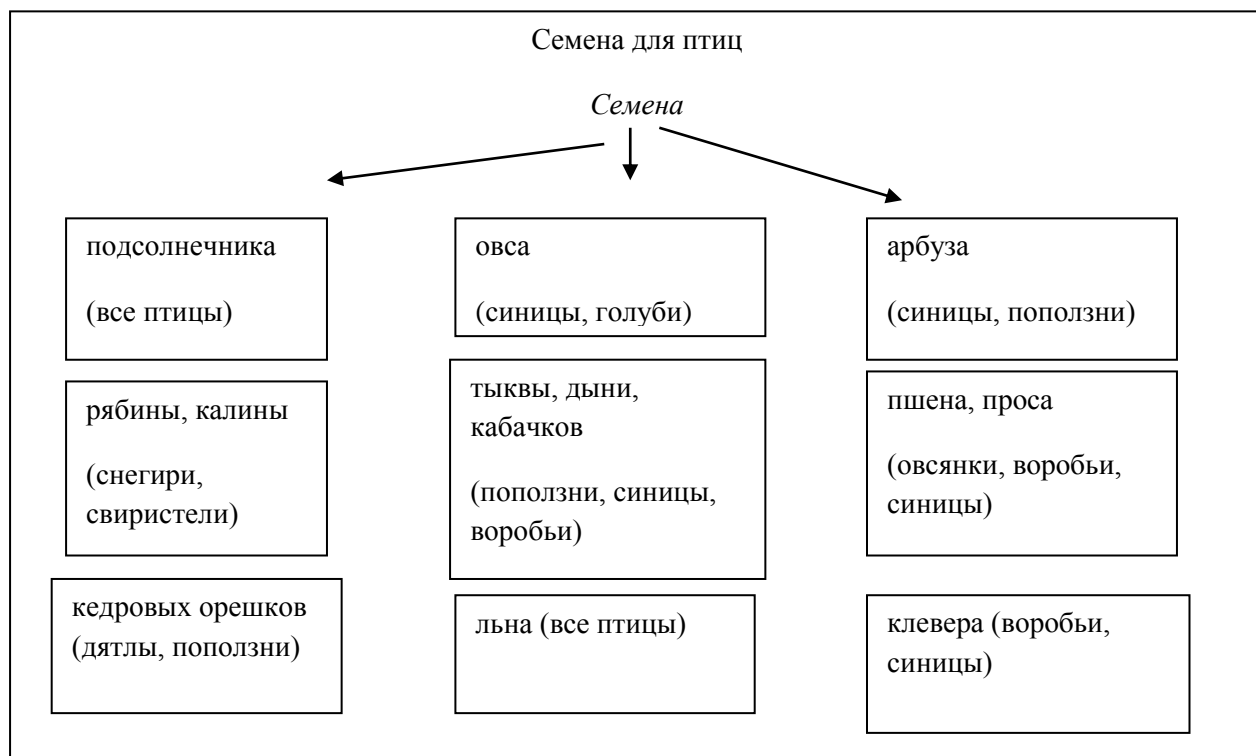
Семена для птиц

*Семена*

подсолнечника

(все птицы)

рябины, калины

(снегири, свиристели)

кедровых орешков (дятлы, поползни)

овса

(синицы, голуби)

тыквы, дыни, кабачков

(поползни, синицы, воробьи)

льна (все птицы)

арбуза

(синицы, поползни)

пшена, проса

(овсянки, воробьи, синицы)

клевера (воробьи, синицы)